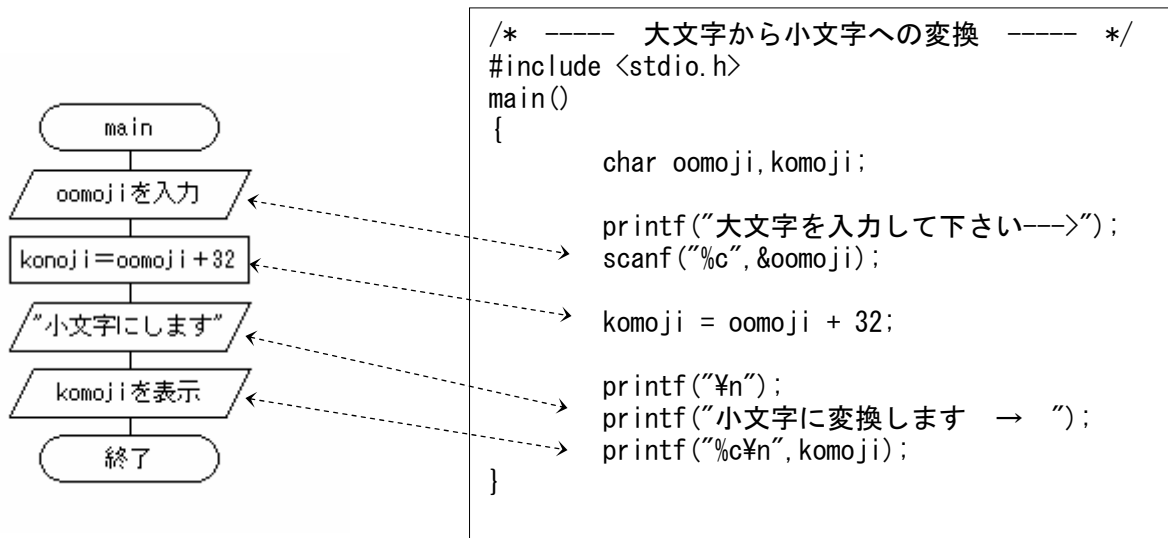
main

oomojiを入力

konoji＝oomoji＋32

"小文字にします"

komojiを表示

終了

/* ----- 大文字から小文字への変換 ----- */
#include <stdio.h>
main()
{
char oomoji,komoji;

printf("大文字を入力して下さい--->");
scanf("%c",&oomoji);

komoji = oomoji + 32;

printf("¥n");
printf("小文字に変換します → ");
printf("%c¥n",komoji);
}